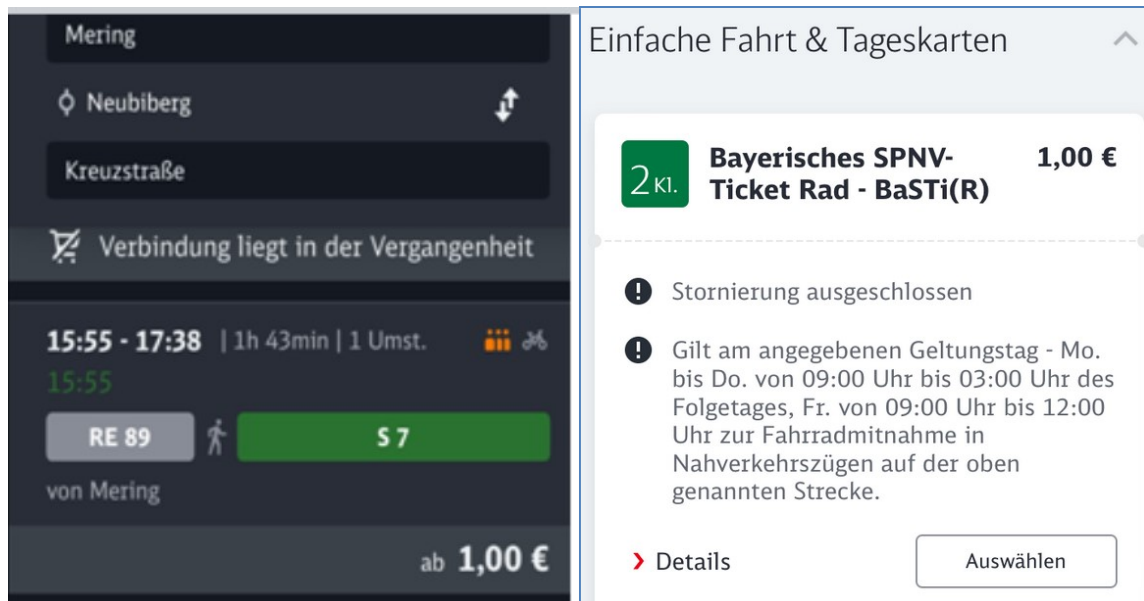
Mering

Neubiberg

Kreuzstraße

Verbindung liegt in der Vergangenheit

15:55 - 17:38 | 1h 43min | 1 Umst.

15:55

RE 89

S 7

von Mering

ab 1,00 €

Einfache Fahrt & Tageskarten

2 Kl.

Bayerisches SPNV-Ticket Rad - BaSTi(R)

1,00 €

Stornierung ausgeschlossen

Gilt am angegebenen Geltungstag - Mo. bis Do. von 09:00 Uhr bis 03:00 Uhr des Folgetages, Fr. von 09:00 Uhr bis 12:00 Uhr zur Fahrradmitnahme in Nahverkehrszügen auf der oben genannten Strecke.

Details

Auswählen